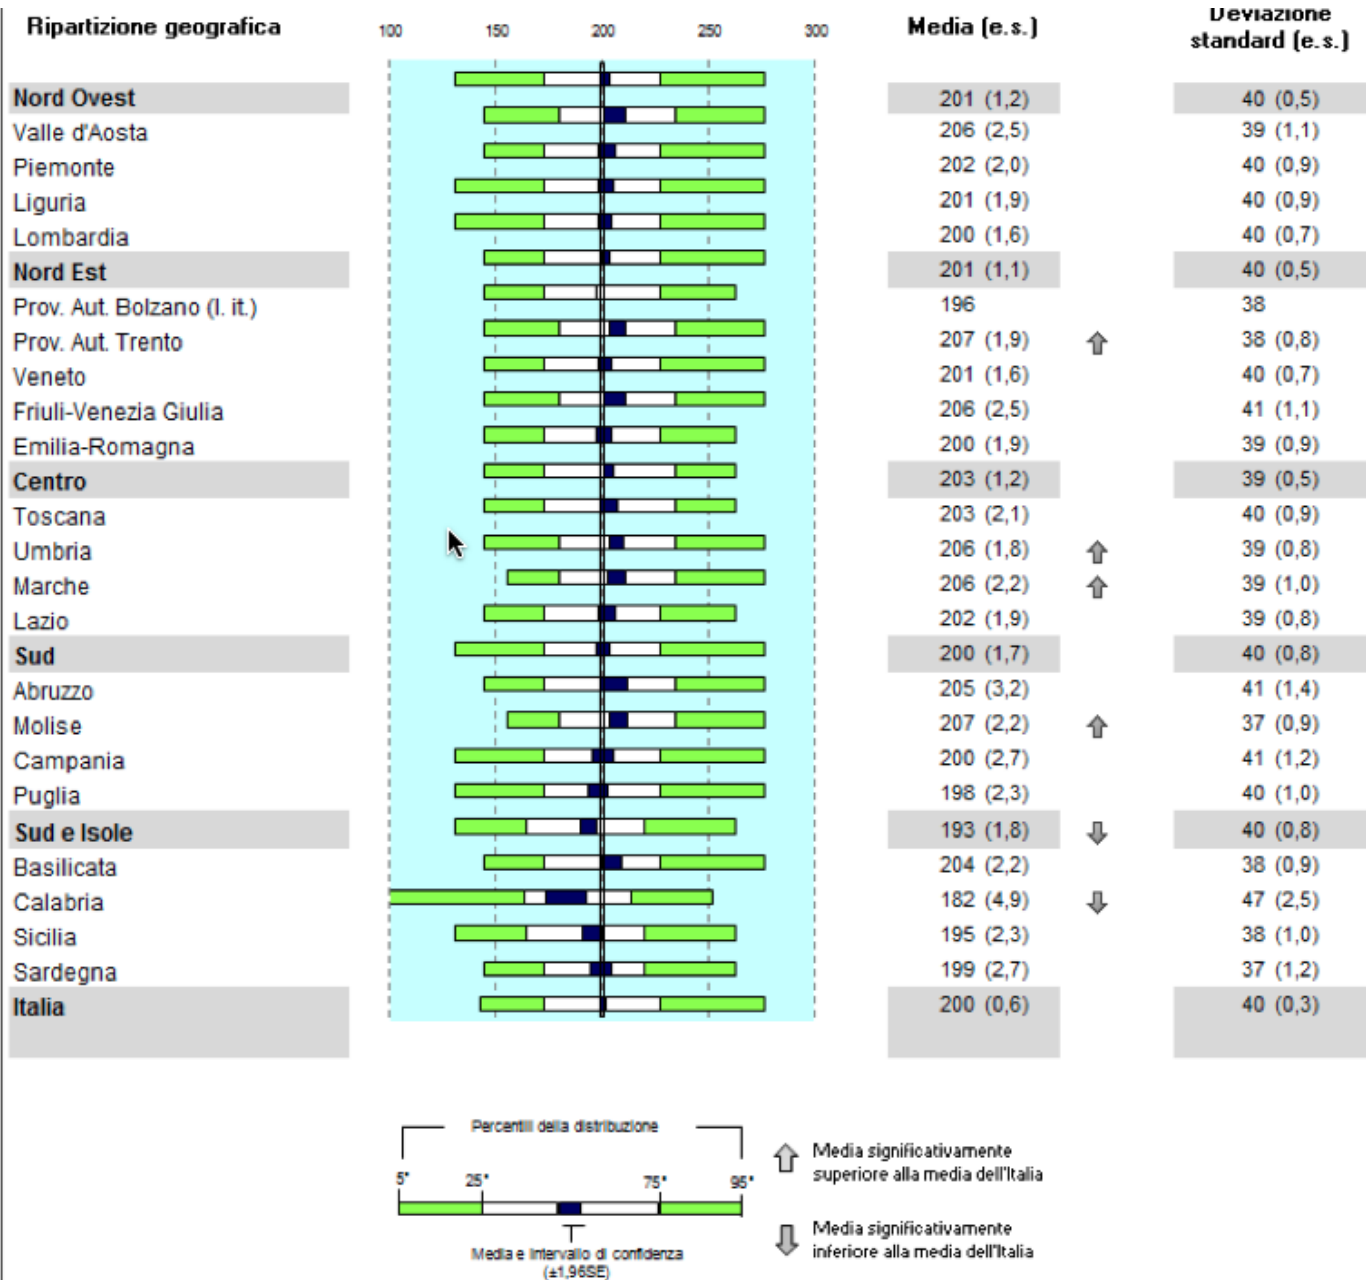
| Ripartizione geografica | 100 150 200 250 300 | Media (e.s.) | | Deviazione standard (e.s.) |
|---|---|---|---|---|
| **Nord Ovest** | | 201 (1,2) | | 40 (0,5) |
| Valle d'Aosta | | 206 (2,5) | | 39 (1,1) |
| Piemonte | | 202 (2,0) | | 40 (0,9) |
| Liguria | | 201 (1,9) | | 40 (0,9) |
| Lombardia | | 200 (1,6) | | 40 (0,7) |
| **Nord Est** | | 201 (1,1) | | 40 (0,5) |
| Prov. Aut. Bolzano (l. it.) | | 196 | | 38 |
| Prov. Aut. Trento | | 207 (1,9) | ⇧ | 38 (0,8) |
| Veneto | | 201 (1,6) | | 40 (0,7) |
| Friuli-Venezia Giulia | | 206 (2,5) | | 41 (1,1) |
| Emilia-Romagna | | 200 (1,9) | | 39 (0,9) |
| **Centro** | | 203 (1,2) | | 39 (0,5) |
| Toscana | | 203 (2,1) | | 40 (0,9) |
| Umbria | | 206 (1,8) | ⇧ | 39 (0,8) |
| Marche | | 206 (2,2) | ⇧ | 39 (1,0) |
| Lazio | | 202 (1,9) | | 39 (0,8) |
| **Sud** | | 200 (1,7) | | 40 (0,8) |
| Abruzzo | | 205 (3,2) | | 41 (1,4) |
| Molise | | 207 (2,2) | ⇧ | 37 (0,9) |
| Campania | | 200 (2,7) | | 41 (1,2) |
| Puglia | | 198 (2,3) | | 40 (1,0) |
| **Sud e Isole** | | 193 (1,8) | ⇩ | 40 (0,8) |
| Basilicata | | 204 (2,2) | | 38 (0,9) |
| Calabria | | 182 (4,9) | ⇩ | 47 (2,5) |
| Sicilia | | 195 (2,3) | | 38 (1,0) |
| Sardegna | | 199 (2,7) | | 37 (1,2) |
| **Italia** | | 200 (0,6) | | 40 (0,3) |

Percentili della distribuzione
5° 25° 75° 95°
Media e intervallo di confidenza (±1,96SE)

⇧ Media significativamente superiore alla media dell'Italia

⇩ Media significativamente inferiore alla media dell'Italia